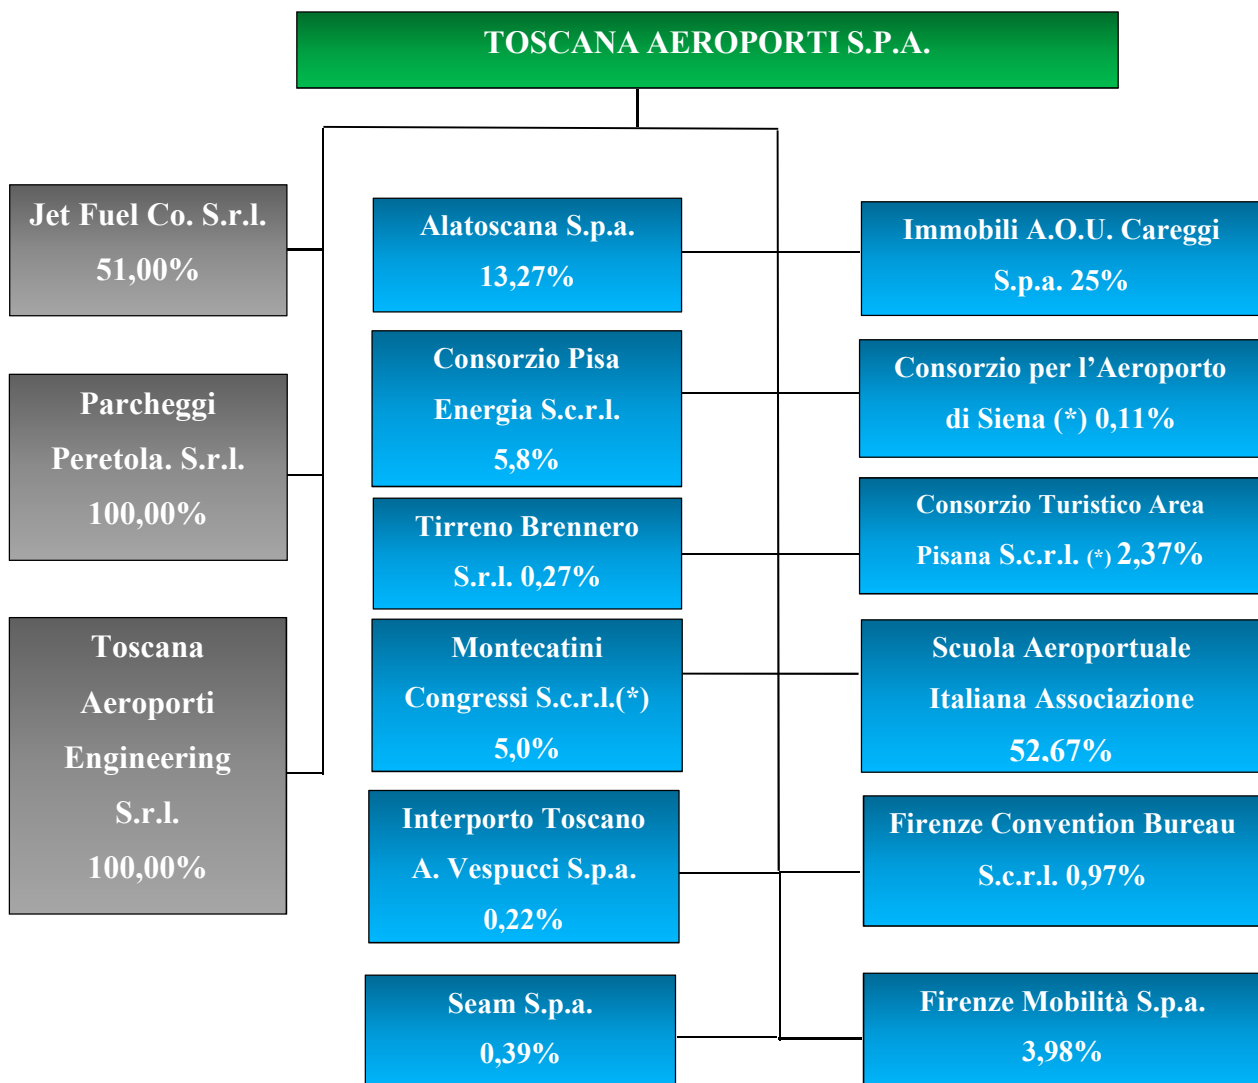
TOSCANA AEROPORTI S.P.A.

Jet Fuel Co. S.r.l. 51,00%

Parcheggi Peretola. S.r.l. 100,00%

Toscana Aeroporti Engineering S.r.l. 100,00%

Alatoscana S.p.a. 13,27%

Consorzio Pisa Energia S.c.r.l. 5,8%

Tirreno Brennero S.r.l. 0,27%

Montecatini Congressi S.c.r.l.(*) 5,0%

Interporto Toscano A. Vespucci S.p.a. 0,22%

Seam S.p.a. 0,39%

Immobili A.O.U. Careggi S.p.a. 25%

Consorzio per l'Aeroporto di Siena (*) 0,11%

Consorzio Turistico Area Pisana S.c.r.l. (*) 2,37%

Scuola Aeroportuale Italiana Associazione 52.67%

Firenze Convention Bureau S.c.r.l. 0,97%

Firenze Mobilità S.p.a. 3,98%